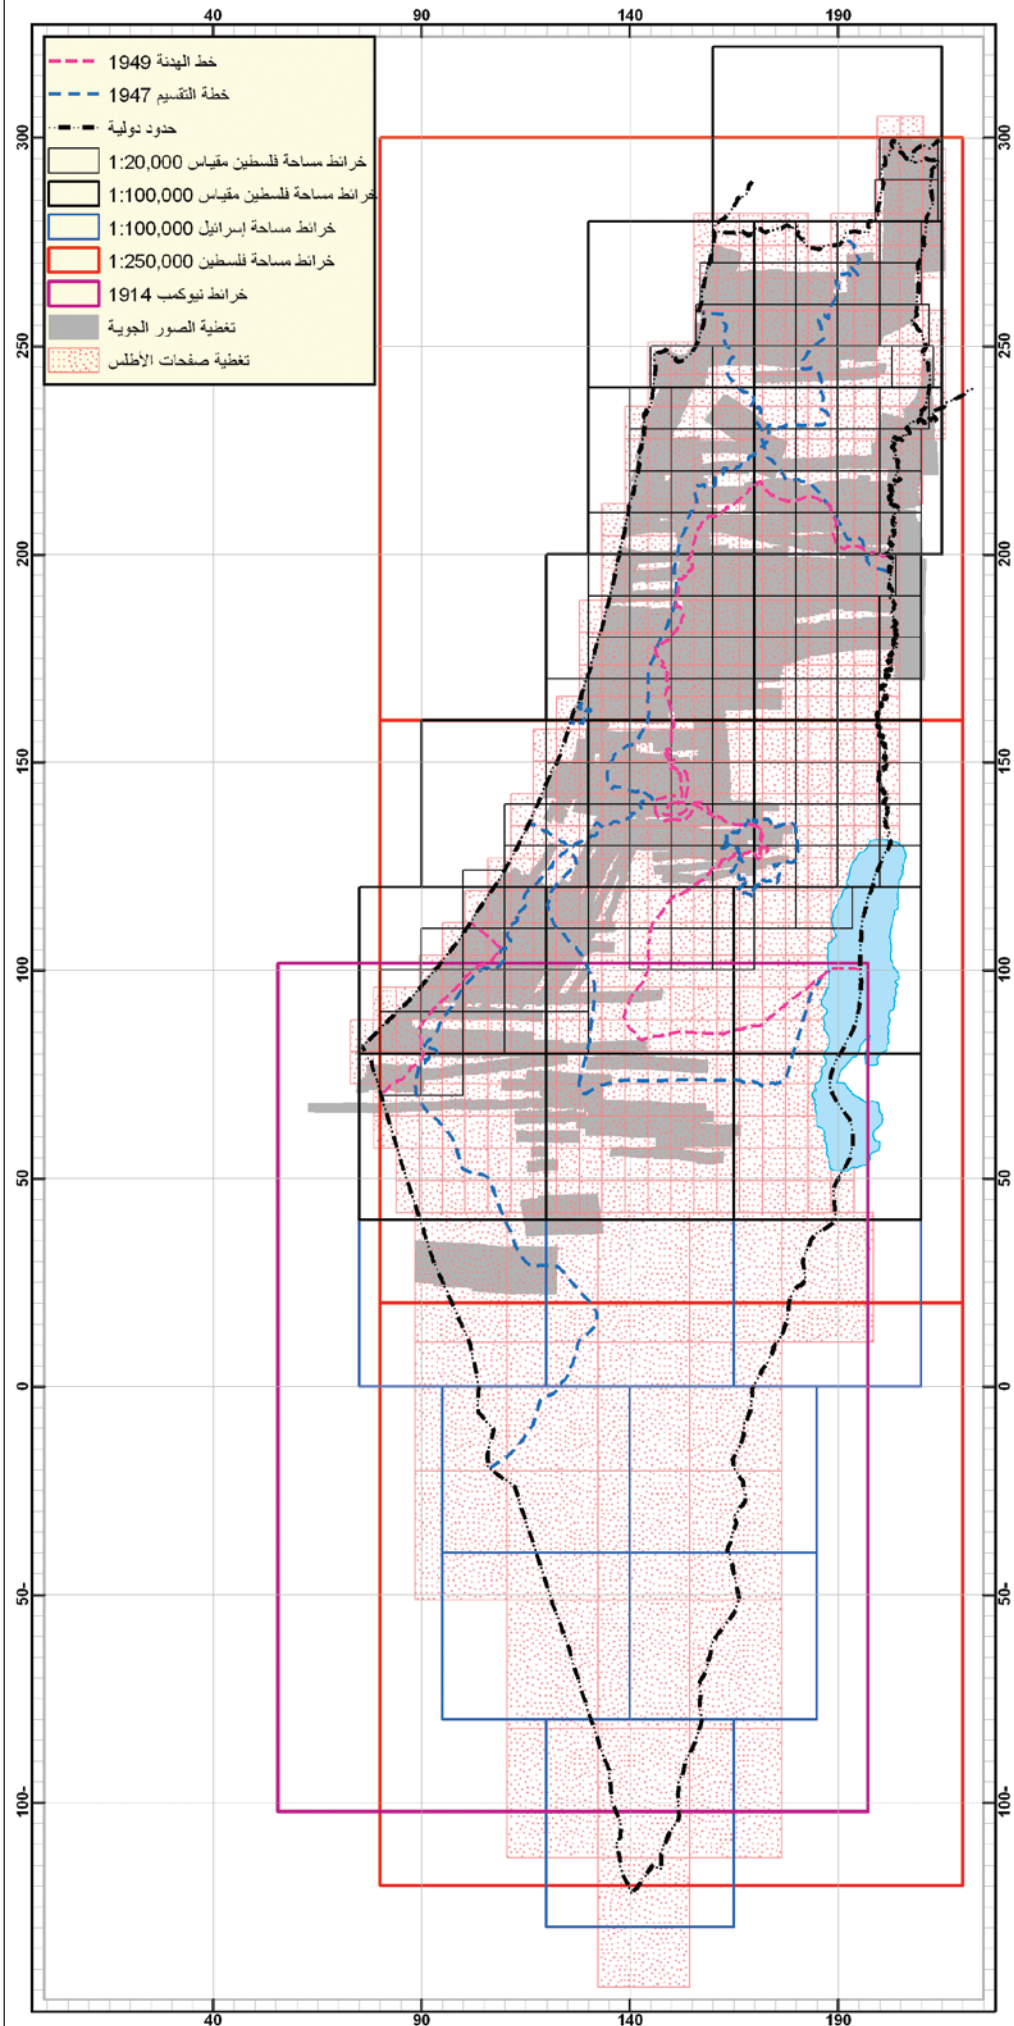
40 90 140 190

خط الهدنة 1949
خطة التقسيم 1947
حدود دولية
خرائط مساحة فلسطين مقياس 1:20,000
خرائط مساحة فلسطين مقياس 1:100,000
خرائط مساحة إسرائيل 1:100,000
خرائط مساحة فلسطين 1:250,000
خرائط نيوكمب 1914
تغطية الصور الجوية
تغطية صفحات الأطلس

300 250 200 150 100 50 0 50- 100-

300 250 200 150 100 50 0 50- 100-

40 90 140 190